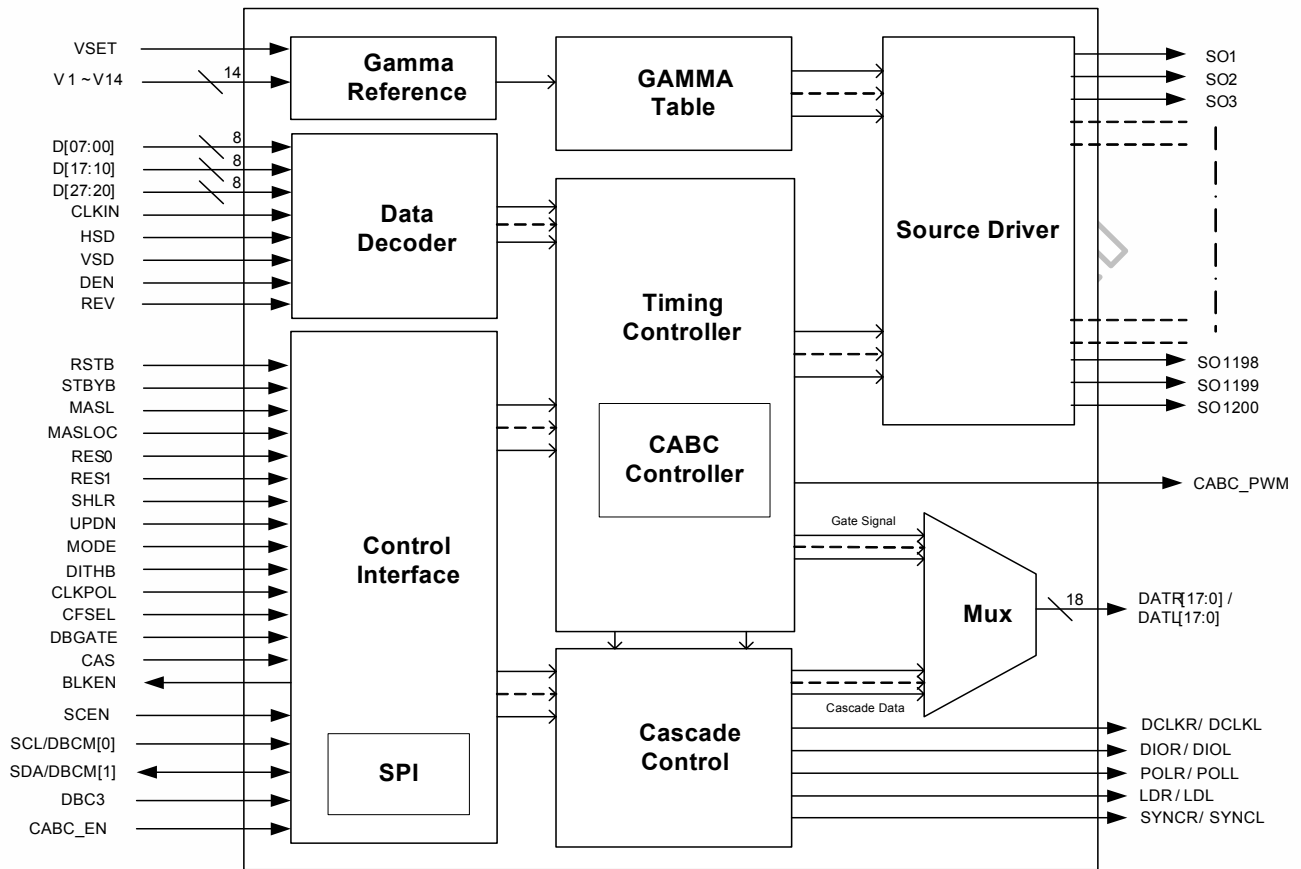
VSET
V1 ~ V14
14
Gamma Reference
GAMMA Table
SO1
SO2
SO3
D[07:00]
8
D[17:10]
8
D[27:20]
8
CLKIN
HSD
VSD
DEN
REV
Data Decoder
Timing Controller
Source Driver
SO1198
SO1199
SO1200
RSTB
STBYB
MASL
MASLOC
RES0
RES1
SHLR
UPDN
MODE
DITHB
CLKPOL
CFSEL
DBGATE
CAS
BLKEN
SCEN
SCL/DBCM[0]
SDA/DBCM[1]
DBC3
CABC_EN
Control Interface
SPI
CABC Controller
CABC_PWM
Gate Signal
Mux
18
DATR[17:0] / DATL[17:0]
Cascade Data
Cascade Control
DCLKR/ DCLKL
DIOR / DIOL
POLR / POLL
LDR / LDL
SYNCR/ SYNCL